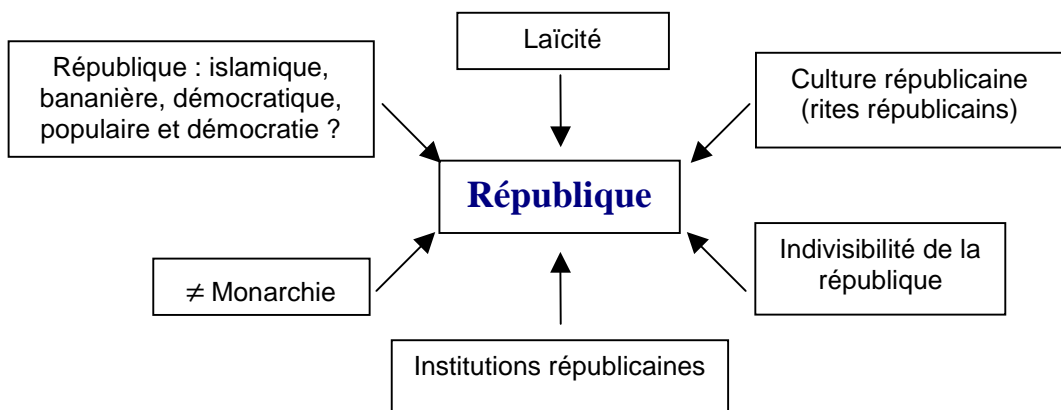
Laïcité

République : islamique, bananière, démocratique, populaire et démocratie ?

Culture républicaine (rites républicains)

République

$\neq$ Monarchie

Indivisibilité de la république

Institutions républicaines